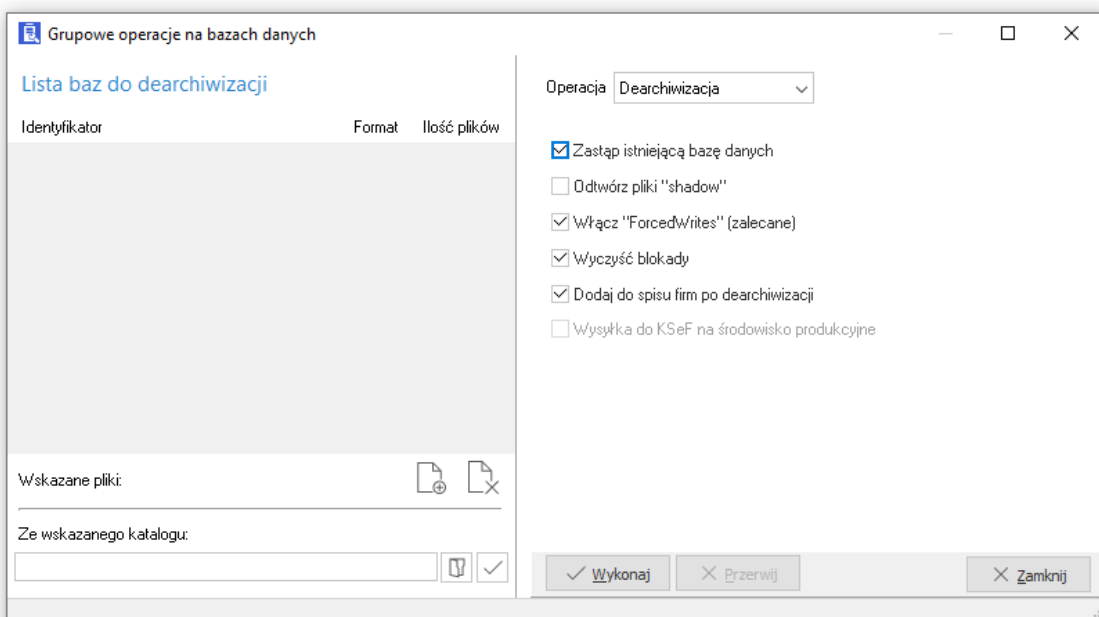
Grupowe operacje na bazach danych

Lista baz do dearchiwizacji

| Identyfikator | Format | Ilość plików |
|---|---|---|

Wskazane pliki:

Ze wskazanego katalogu:

Operacja Dearchiwizacja

Zastąp istniejącą bazę danych
Odtwórz pliki "shadow"
Włącz "ForcedWrites" (zalecane)
Wyczyść blokady
Dodaj do spisu firm po dearchiwizacji
Wysyłka do KSeF na środowisko produkcyjne

Wykonaj Przerwij Zamknij